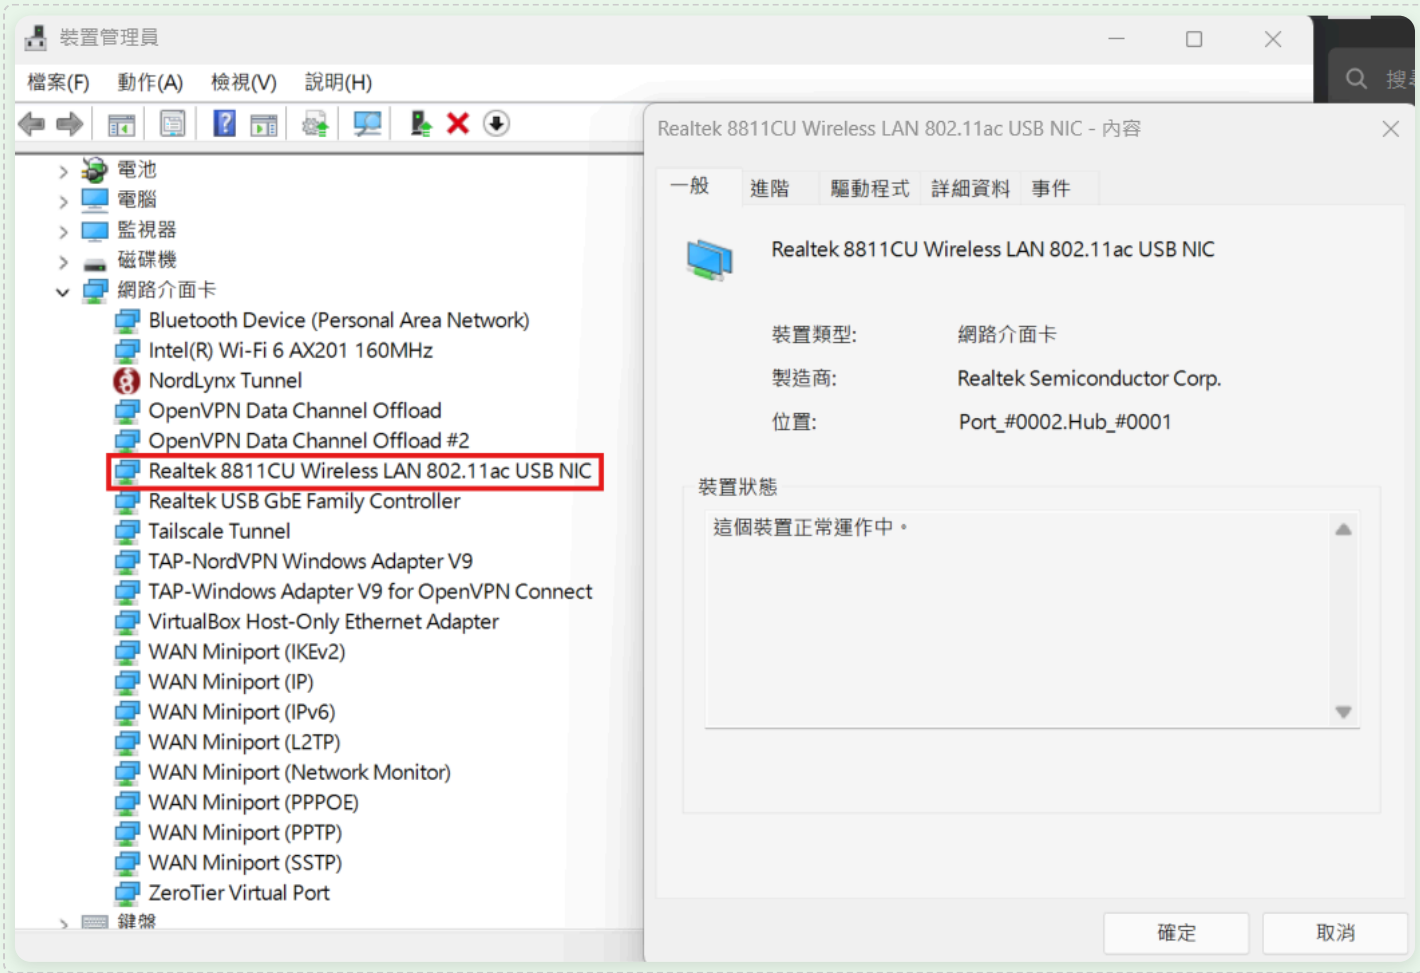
裝置管理員

檔案(F) 動作(A) 檢視(V) 說明(H)

搜

電池
電腦
監視器
磁碟機
網路介面卡
Bluetooth Device (Personal Area Network)
Intel(R) Wi-Fi 6 AX201 160MHz
NordLynx Tunnel
OpenVPN Data Channel Offload
OpenVPN Data Channel Offload #2
Realtek 8811CU Wireless LAN 802.11ac USB NIC
Realtek USB GbE Family Controller
Tailscale Tunnel
TAP-NordVPN Windows Adapter V9
TAP-Windows Adapter V9 for OpenVPN Connect
VirtualBox Host-Only Ethernet Adapter
WAN Miniport (IKEv2)
WAN Miniport (IP)
WAN Miniport (IPv6)
WAN Miniport (L2TP)
WAN Miniport (Network Monitor)
WAN Miniport (PPPOE)
WAN Miniport (PPTP)
WAN Miniport (SSTP)
ZeroTier Virtual Port
鍵盤

Realtek 8811CU Wireless LAN 802.11ac USB NIC - 內容

一般 進階 驅動程式 詳細資料 事件

Realtek 8811CU Wireless LAN 802.11ac USB NIC

裝置類型: 網路介面卡
製造商: Realtek Semiconductor Corp.
位置: Port_#0002.Hub_#0001

裝置狀態
這個裝置正常運作中。

確定 取消